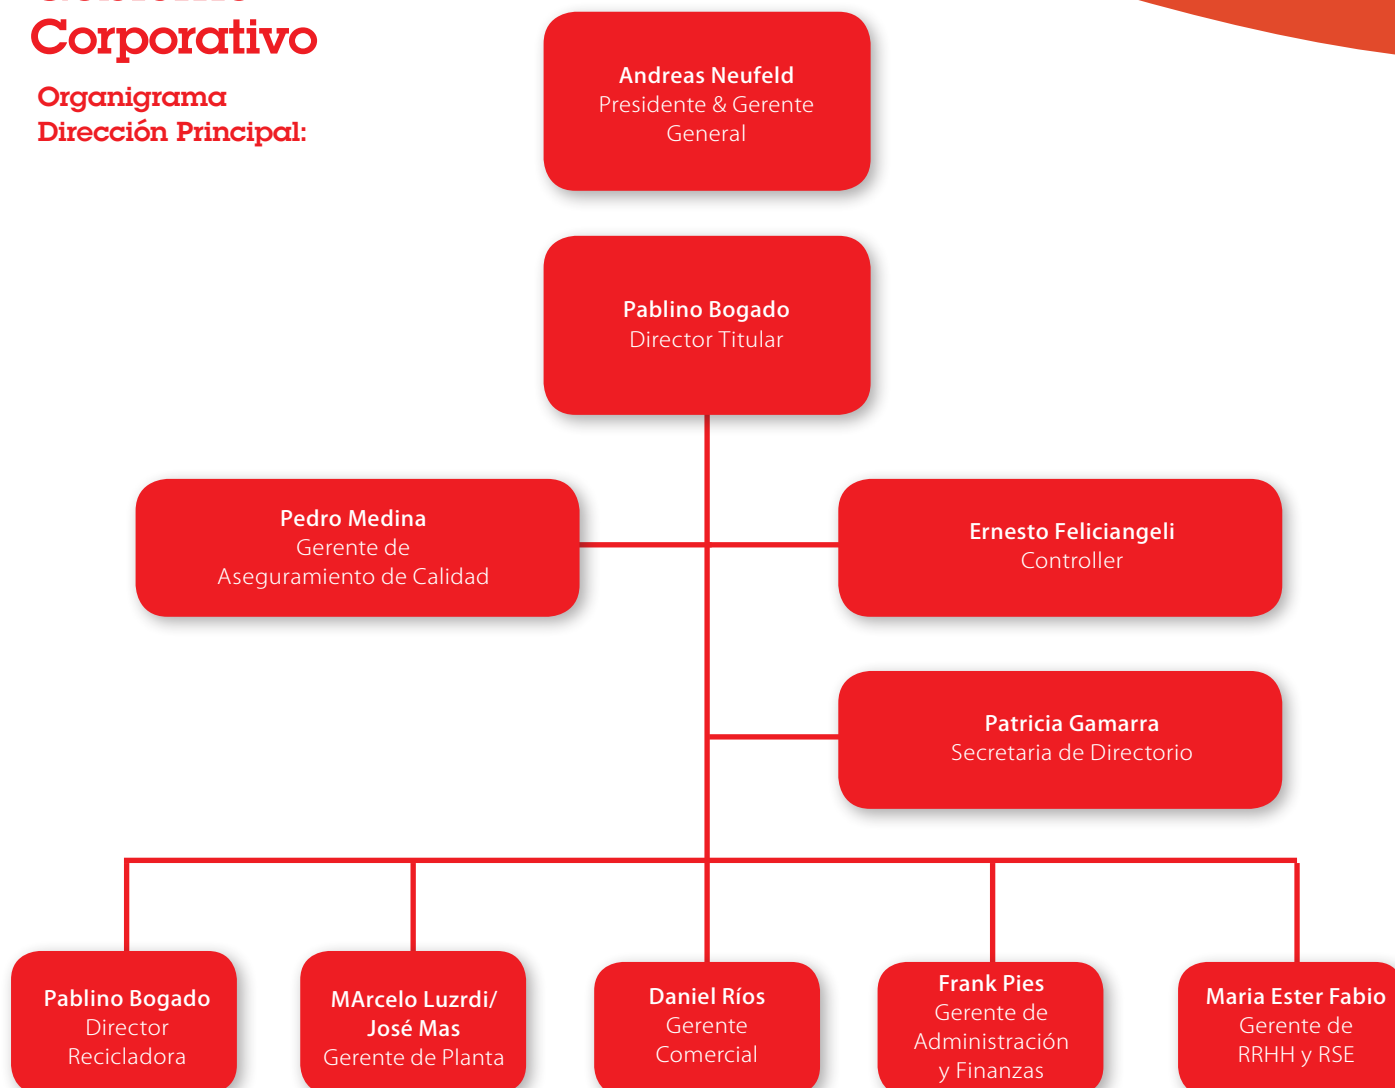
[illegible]
Corporativo

Organigrama
Dirección Principal:

Andreas Neufeld
Presidente & Gerente General

Pablino Bogado
Director Titular

Pedro Medina
Gerente de Aseguramiento de Calidad

Ernesto Feliciangeli
Controller

Patricia Gamarra
Secretaria de Directorio

Pablino Bogado
Director Recicladora

MArcelo Luzrdi/ José Mas
Gerente de Planta

Daniel Ríos
Gerente Comercial

Frank Pies
Gerente de Administración y Finanzas

Maria Ester Fabio
Gerente de RRHH y RSE